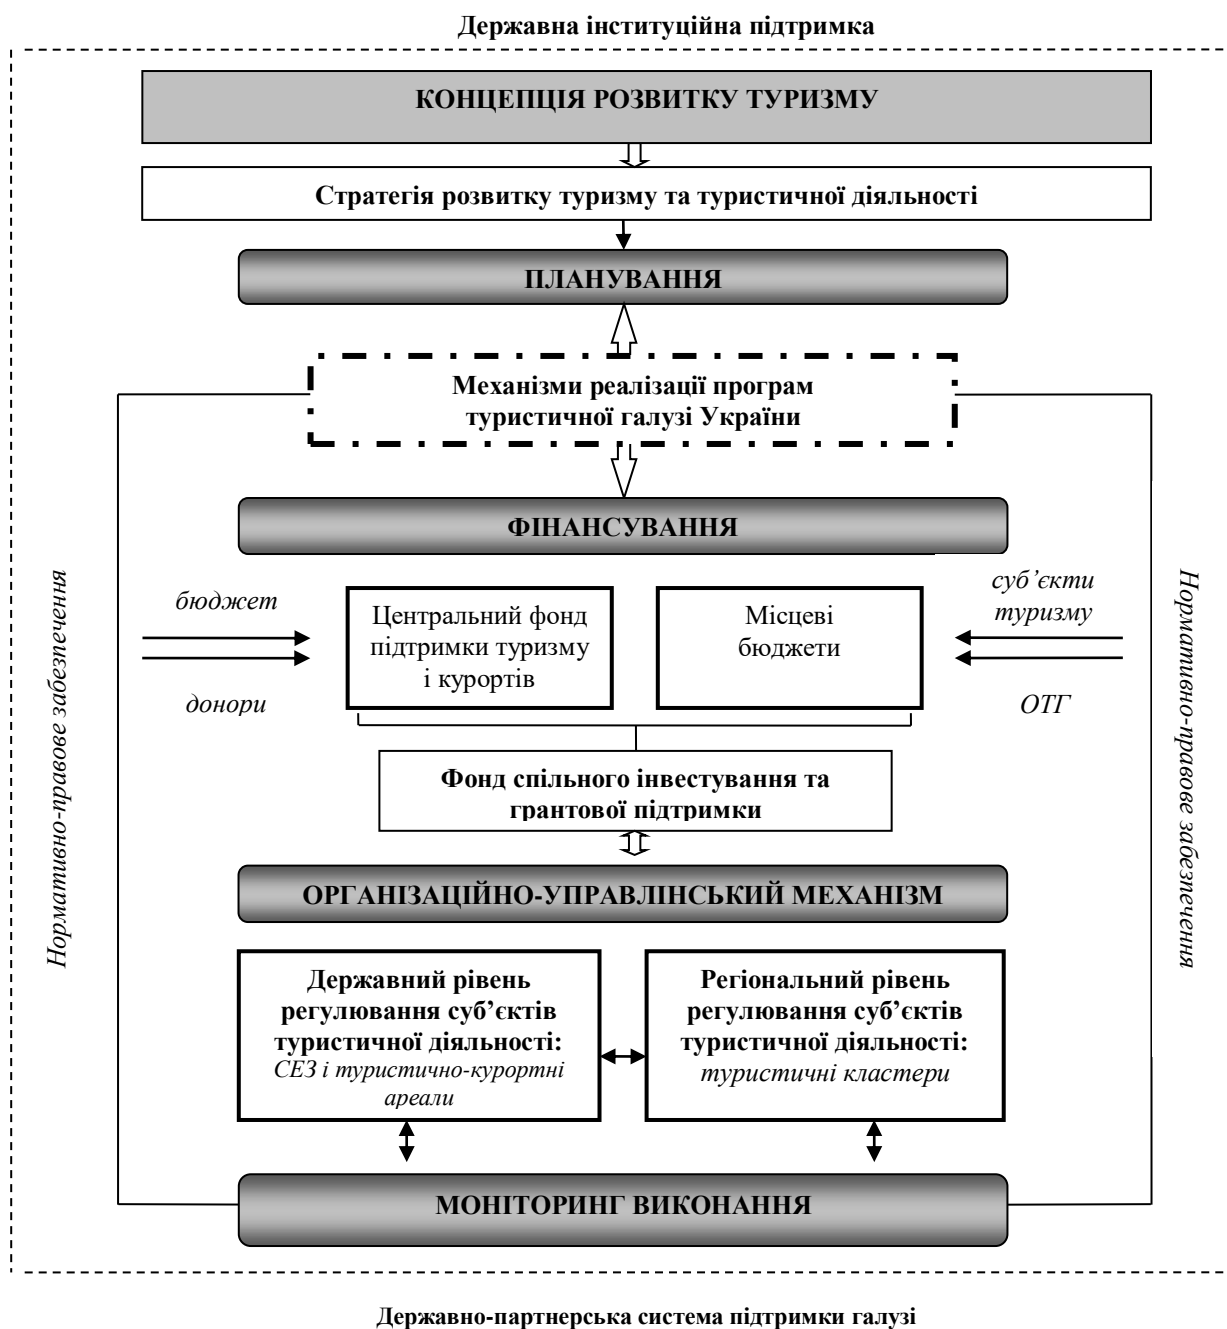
Державна інституційна підтримка

КОНЦЕПЦІЯ РОЗВИТКУ ТУРИЗМУ

Стратегія розвитку туризму та туристичної діяльності

ПЛАНУВАННЯ

Механізми реалізації програм туристичної галузі України

ФІНАНСУВАННЯ

Нормативно-правове забезпечення

бюджет

донори

Центральний фонд підтримки туризму і курортів

Місцеві бюджети

суб'єкти туризму

ОТГ

Нормативно-правове забезпечення

Фонд спільного інвестування та грантової підтримки

ОРГАНІЗАЦІЙНО-УПРАВЛІНСЬКИЙ МЕХАНІЗМ

Державний рівень регулювання суб'єктів туристичної діяльності: СЕЗ і туристично-курортні ареали

Регіональний рівень регулювання суб'єктів туристичної діяльності: туристичні кластери

МОНІТОРИНГ ВИКОНАННЯ

Державно-партнерська система підтримки галузі